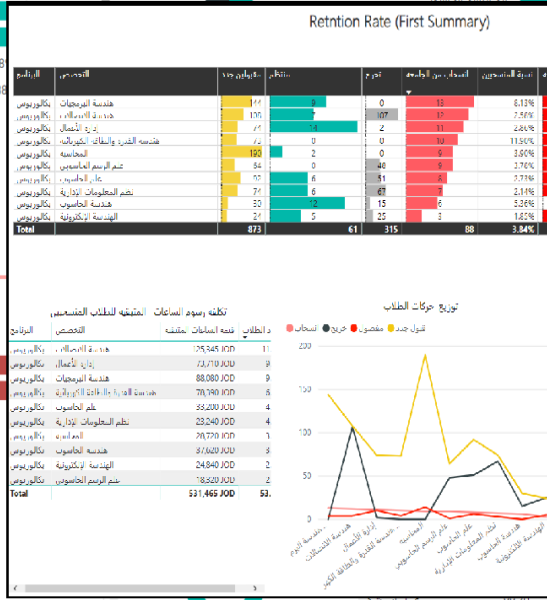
Retntion Rate (First Summary)

| البرنامج | التخصص | مقبولين جدد | منتظم | خريج | انسحاب من الجامعة | نسبة المنسحبين |
|---|---|---|---|---|---|---|
| بكالوريوس | هندسة البرمجيات | 144 | 9 | 0 | 13 | 8.13% |
| بكالوريوس | هندسة الاتصالات | 100 | 7 | 107 | 17 | 7.50% |
| بكالوريوس | إدارة الأعمال | 74 | 4 | 2 | 11 | 2.86% |
| بكالوريوس | هندسة القدرة والطاقة الكهربائية | 73 | 0 | 0 | 10 | 11.50% |
| بكالوريوس | المحاسبة | 190 | 2 | 0 | 9 | 3.60% |
| بكالوريوس | علم الرسم الحاسوبي | 84 | 0 | 48 | 9 | 3.70% |
| بكالوريوس | علم الحاسوب | 72 | 6 | 51 | 8 | 2.73% |
| بكالوريوس | نظم المعلومات الإدارية | 74 | 6 | 67 | 7 | 2.14% |
| بكالوريوس | هندسة الحاسوب | 50 | 12 | 15 | 6 | 5.26% |
| بكالوريوس | الهندسة الإلكترونية | 24 | 5 | 25 | 3 | 1.85% |
| Total | | 873 | 61 | 315 | 88 | 3.84% |

تكلفة رسوم الساعات المتبقية للطلاب المنسحبين

| البرنامج | التخصص | قيمة الساعات المتبقية | عدد الطلاب |
|---|---|---|---|
| بكالوريوس | هندسة الاتصالات | 125,345 JOD | 1 |
| بكالوريوس | إدارة الأعمال | 73,710 JOD | 9 |
| بكالوريوس | هندسة البرمجيات | 88,080 JOD | 9 |
| بكالوريوس | هندسة القدرة والطاقة الكهربائية | 70,790 JOD | 8 |
| بكالوريوس | علم الحاسوب | 33,200 JOD | 4 |
| بكالوريوس | نظم المعلومات الإدارية | 23,240 JOD | 4 |
| بكالوريوس | المحاسبة | 20,720 JOD | 3 |
| بكالوريوس | هندسة الحاسوب | 37,620 JOD | 3 |
| بكالوريوس | الهندسة الإلكترونية | 24,840 JOD | 2 |
| بكالوريوس | علم الرسم الحاسوبي | 34,500 JOD | 2 |
| Total | | 531,465 JOD | 53 |

توزيع حركات الطلاب

قبول جدد ● مفصول ● خريج ● انسحاب ●

150
100
50
0

هندسة البرمجيات هندسة الاتصالات إدارة الأعمال هندسة القدرة والطاقة الكهربائية المحاسبة علم الرسم الحاسوبي علم الحاسوب نظم المعلومات الإدارية هندسة الحاسوب الهندسة الإلكترونية